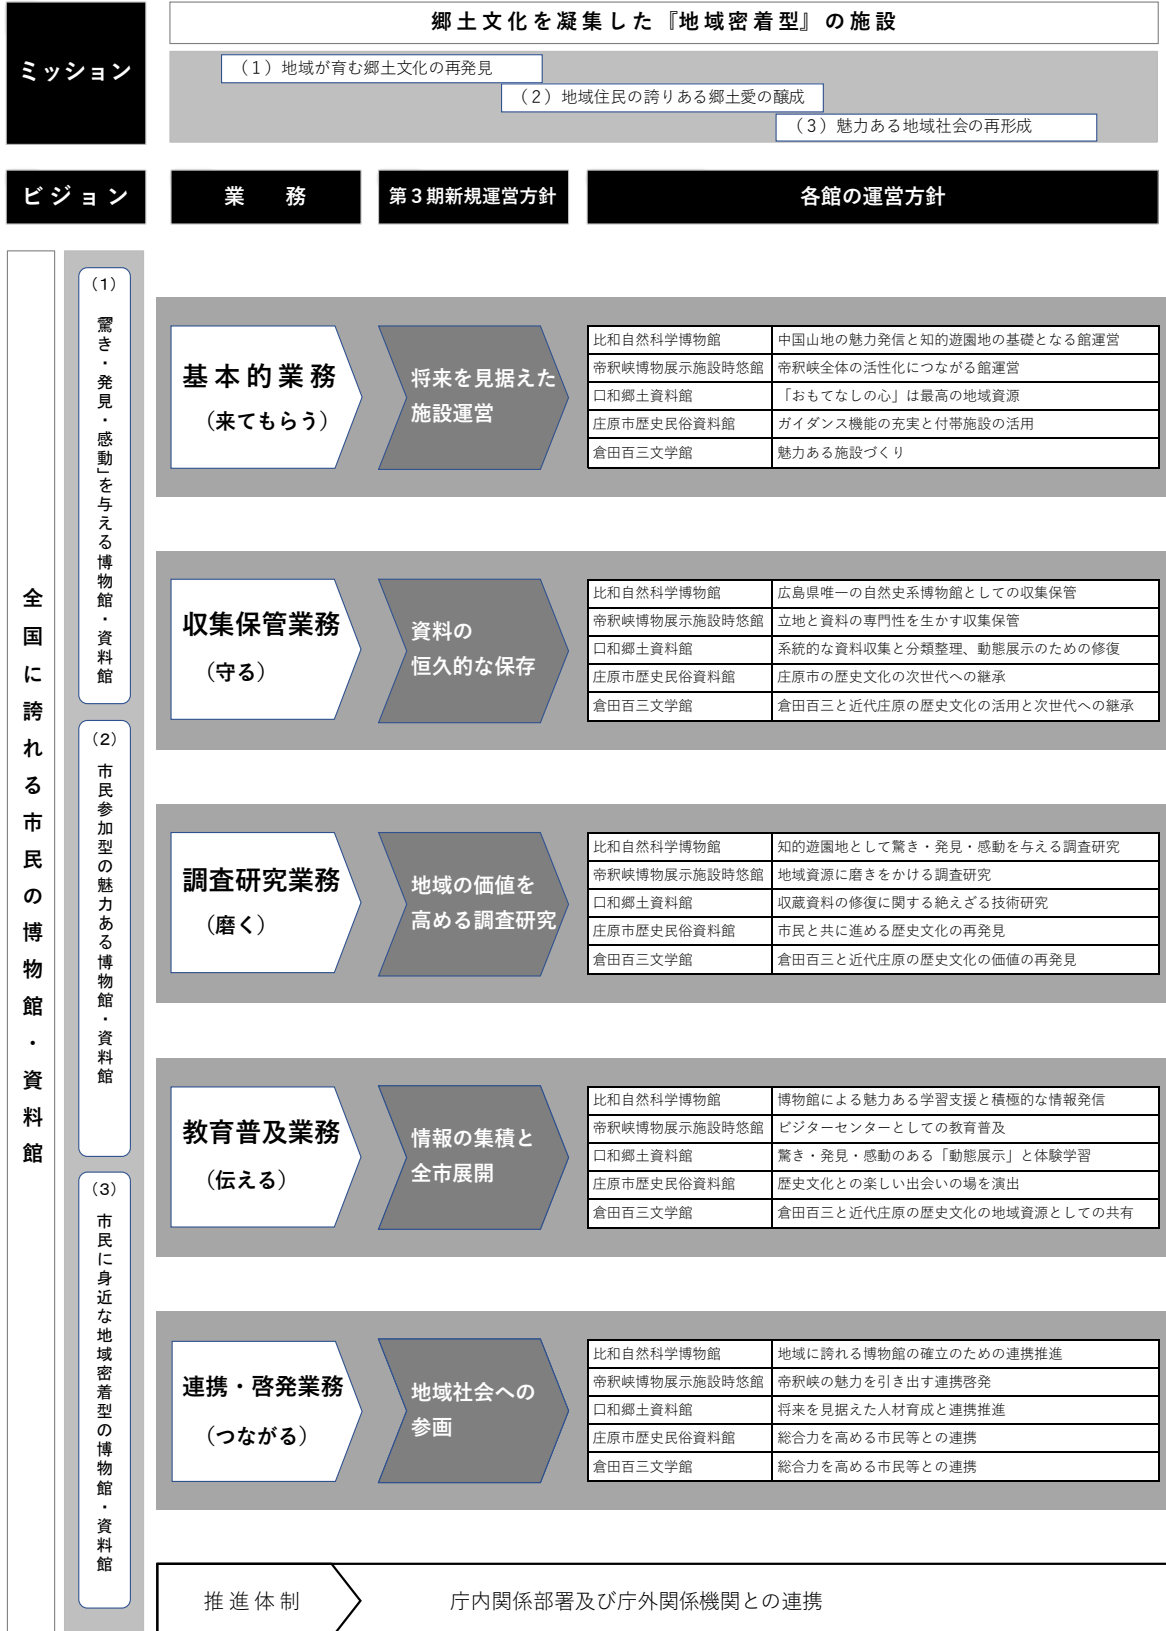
ミッション

郷土文化を凝集した『地域密着型』の施設

（1）地域が育む郷土文化の再発見

（2）地域住民の誇りある郷土愛の醸成

（3）魅力ある地域社会の再形成

ビジョン

業　務

第３期新規運営方針

各館の運営方針

全国に誇れる市民の博物館・資料館

（1）「驚き・発見・感動」を与える博物館・資料館

（2）市民参加型の魅力ある博物館・資料館

（3）市民に身近な地域密着型の博物館・資料館

基本的業務
（来てもらう）

将来を見据えた施設運営

| 比和自然科学博物館 | 中国山地の魅力発信と知的遊園地の基礎となる館運営 |
|---|---|
| 帝釈峡博物展示施設時悠館 | 帝釈峡全体の活性化につながる館運営 |
| 口和郷土資料館 | 「おもてなしの心」は最高の地域資源 |
| 庄原市歴史民俗資料館 | ガイダンス機能の充実と付帯施設の活用 |
| 倉田百三文学館 | 魅力ある施設づくり |

収集保管業務
（守る）

資料の恒久的な保存

| 比和自然科学博物館 | 広島県唯一の自然史系博物館としての収集保管 |
|---|---|
| 帝釈峡博物展示施設時悠館 | 立地と資料の専門性を生かす収集保管 |
| 口和郷土資料館 | 系統的な資料収集と分類整理、動態展示のための修復 |
| 庄原市歴史民俗資料館 | 庄原市の歴史文化の次世代への継承 |
| 倉田百三文学館 | 倉田百三と近代庄原の歴史文化の活用と次世代への継承 |

調査研究業務
（磨く）

地域の価値を高める調査研究

| 比和自然科学博物館 | 知的遊園地として驚き・発見・感動を与える調査研究 |
|---|---|
| 帝釈峡博物展示施設時悠館 | 地域資源に磨きをかける調査研究 |
| 口和郷土資料館 | 収蔵資料の修復に関する絶えざる技術研究 |
| 庄原市歴史民俗資料館 | 市民と共に進める歴史文化の再発見 |
| 倉田百三文学館 | 倉田百三と近代庄原の歴史文化の価値の再発見 |

教育普及業務
（伝える）

情報の集積と全市展開

| 比和自然科学博物館 | 博物館による魅力ある学習支援と積極的な情報発信 |
|---|---|
| 帝釈峡博物展示施設時悠館 | ビジターセンターとしての教育普及 |
| 口和郷土資料館 | 驚き・発見・感動のある「動態展示」と体験学習 |
| 庄原市歴史民俗資料館 | 歴史文化との楽しい出会いの場を演出 |
| 倉田百三文学館 | 倉田百三と近代庄原の歴史文化の地域資源としての共有 |

連携・啓発業務
（つながる）

地域社会への参画

| 比和自然科学博物館 | 地域に誇れる博物館の確立のための連携推進 |
|---|---|
| 帝釈峡博物展示施設時悠館 | 帝釈峡の魅力を引き出す連携啓発 |
| 口和郷土資料館 | 将来を見据えた人材育成と連携推進 |
| 庄原市歴史民俗資料館 | 総合力を高める市民等との連携 |
| 倉田百三文学館 | 総合力を高める市民等との連携 |

推進体制

庁内関係部署及び庁外関係機関との連携